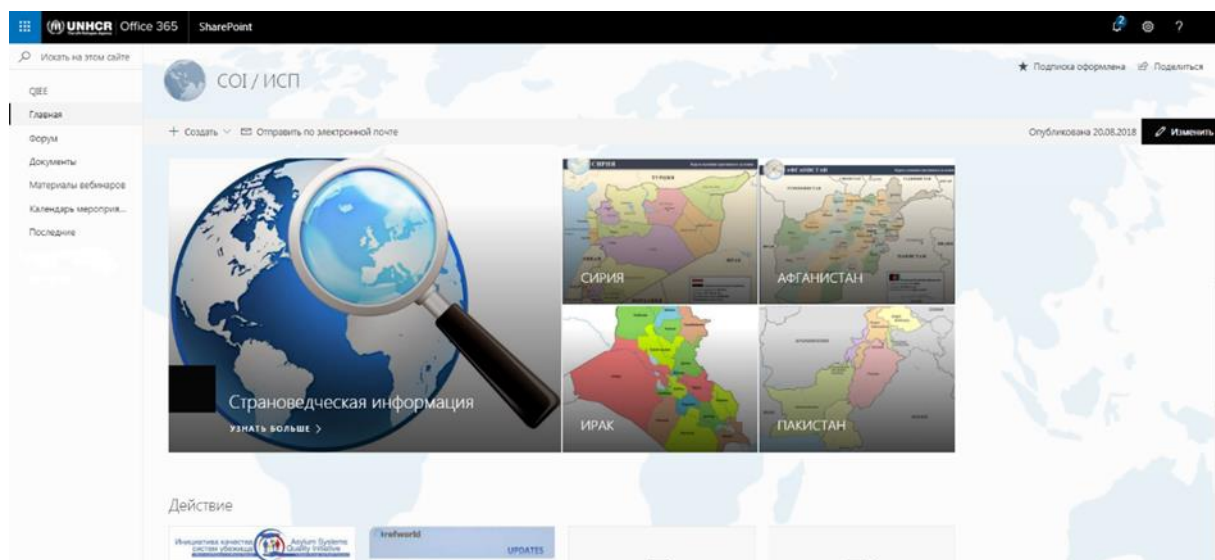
UNHCR Office 365 SharePoint

Искать на этом сайте

QBE

Главная

Форум

Документы

Материалы вебинаров

Календарь мероприя...

Последние

COI / ИСП

★ Подписка оформлена Поделиться

+ Создать ∨ Отправить по электронной почте

Опубликована 20.08.2018 Изменить

Страноведческая информация

УЗНАТЬ БОЛЬШЕ >

СИРИЯ

АФГАНИСТАН

ИРАК

ПАКИСТАН

Действие

Инициатива качества систем убежища Asylum Systems Quality Initiative

refworld

UPDATES